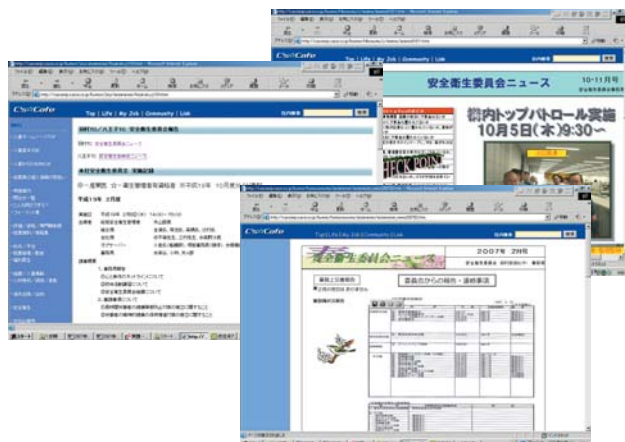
CSCafe
Top | Life | My Job | Community | Link
安全衛生委員会ニュース
10-11月号
構内トップパトロール実施
10月5日(木)9:30～
CHECK POINT

CSCafe
Top | Life | My Job | Community | Link
安全衛生委員会 実施記録
平成18年 2月度

CSCafe
Top | Life | My Job | Community | Link
安全衛生委員会ニュース
2007年 2月号
委員会からの報告・連絡事項